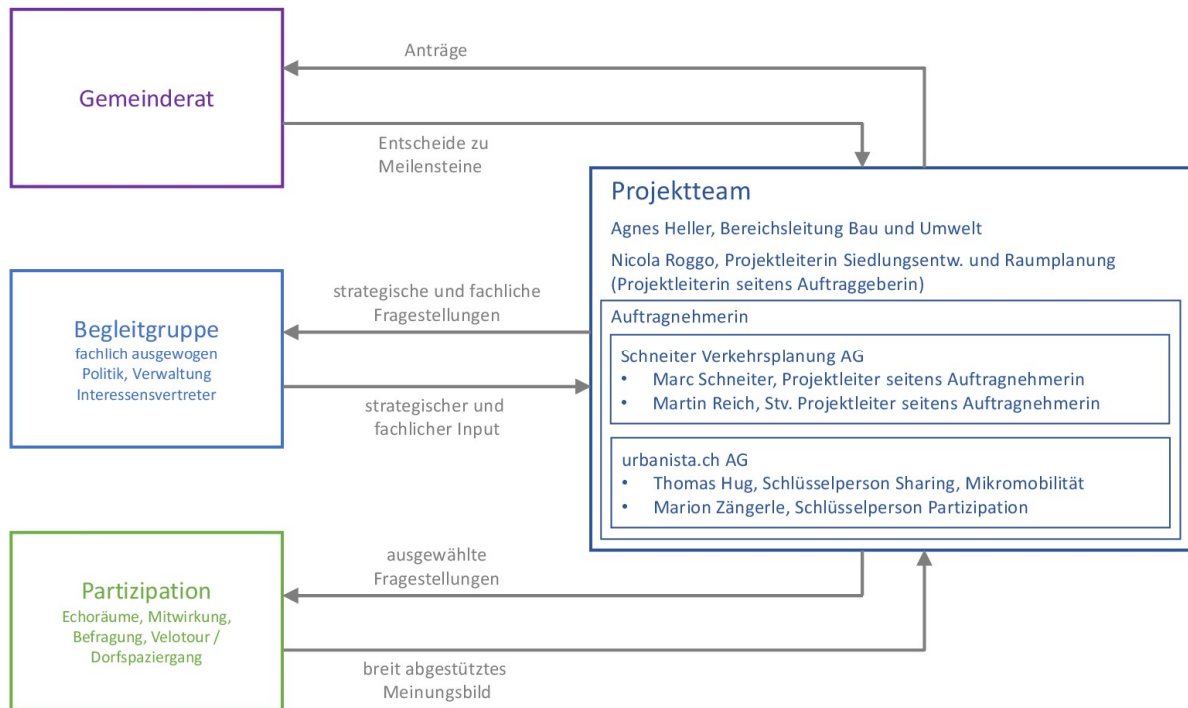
Gemeinderat

Anträge

Entscheide zu Meilensteine

Projektteam

Agnes Heller, Bereichsleitung Bau und Umwelt

Nicola Roggo, Projektleiterin Siedlungsentw. und Raumplanung (Projektleiterin seitens Auftraggeberin)

Begleitgruppe
fachlich ausgewogen
Politik, Verwaltung
Interessensvertreter

strategische und fachliche Fragestellungen

strategischer und fachlicher Input

Auftragnehmerin

Schneiter Verkehrsplanung AG
• Marc Schneiter, Projektleiter seitens Auftragnehmerin
• Martin Reich, Stv. Projektleiter seitens Auftragnehmerin

urbanista.ch AG
• Thomas Hug, Schlüsselperson Sharing, Mikromobilität
• Marion Zängerle, Schlüsselperson Partizipation

Partizipation
Echoräume, Mitwirkung, Befragung, Velotour / Dorfspaziergang

ausgewählte Fragestellungen

breit abgestütztes Meinungsbild